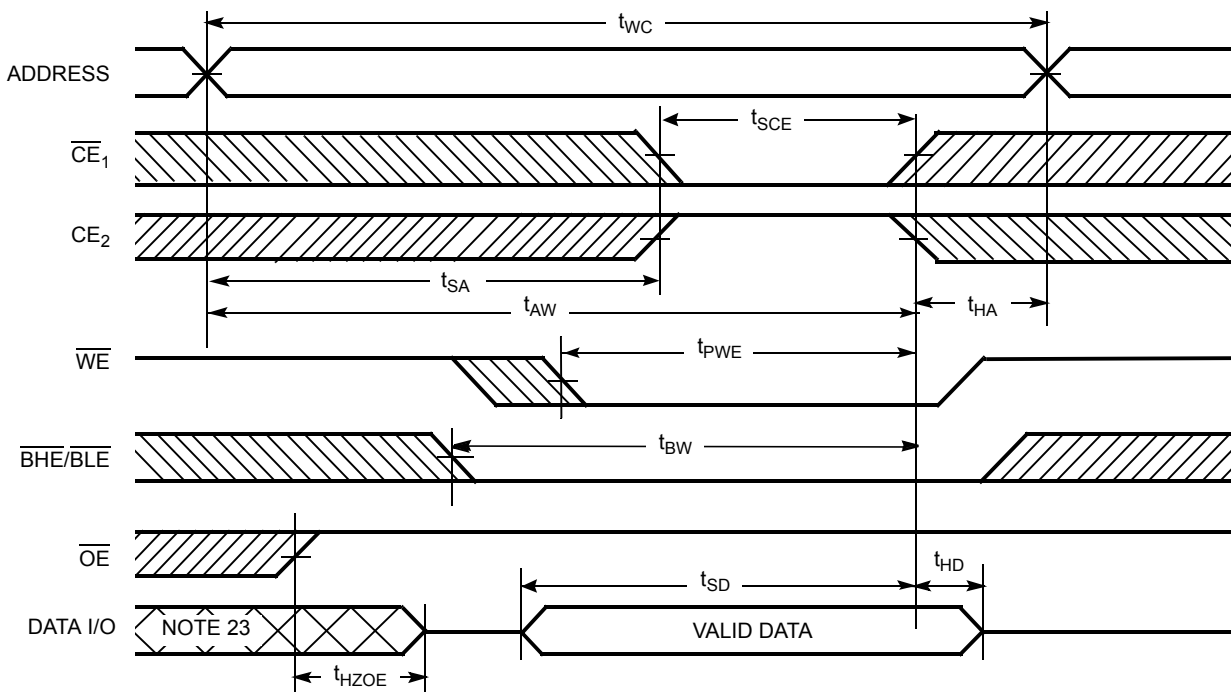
$t_{WC}$

ADDRESS

$t_{SCE}$

$\overline{CE}_1$

$CE_2$

$t_{SA}$

$t_{AW}$

$t_{HA}$

$\overline{WE}$

$t_{PWE}$

$\overline{BHE}/\overline{BLE}$

$t_{BW}$

$\overline{OE}$

$t_{SD}$

$t_{HD}$

DATA I/O

NOTE 23

VALID DATA

$t_{HZOE}$